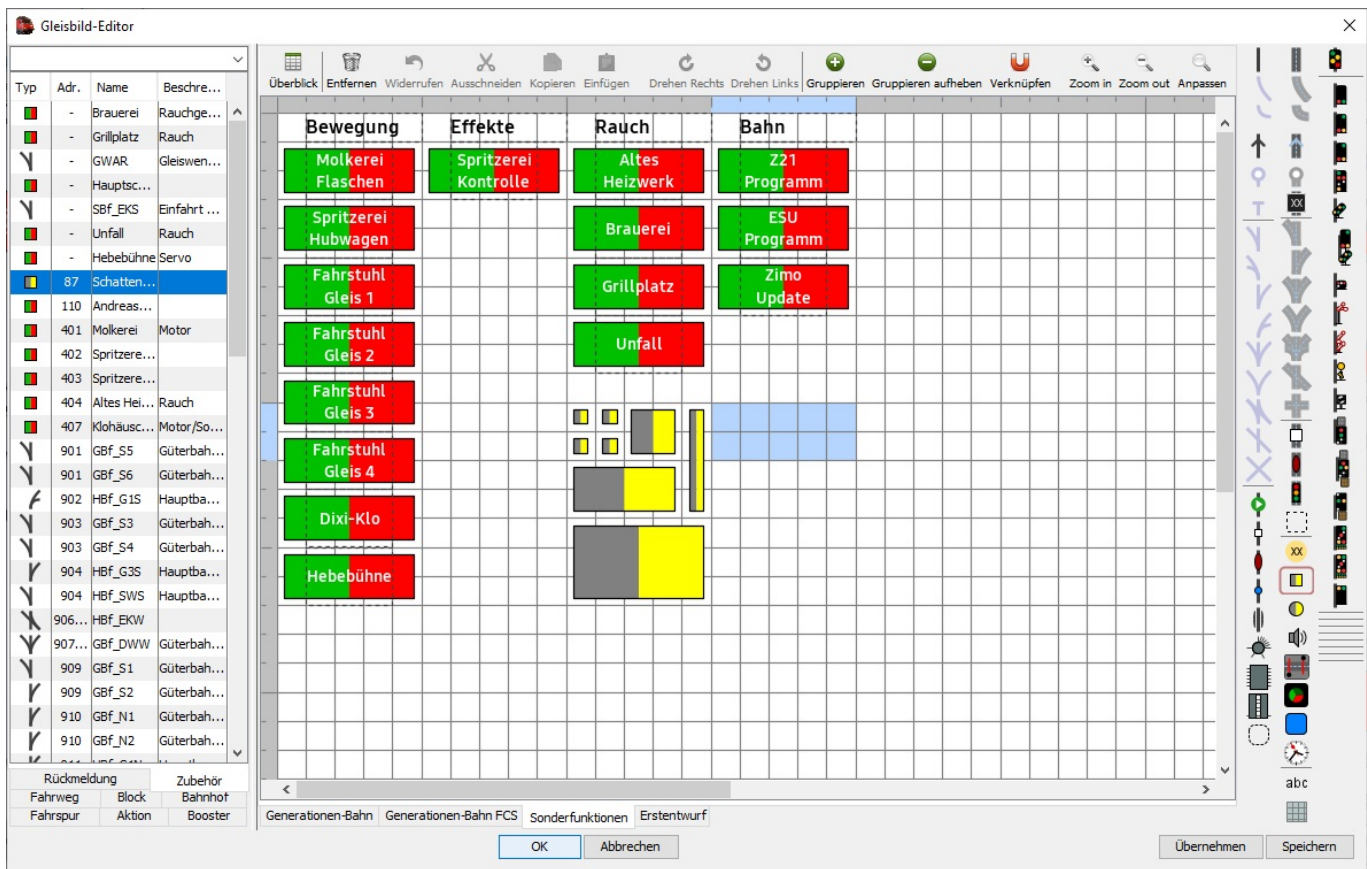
Gleisbild-Editor

| Typ | Adr. | Name | Beschre... |
|---|---|---|---|
| | - | Brauerei | Rauchge... |
| | - | Grillplatz | Rauch |
| | - | GWAR | Gleiswen... |
| | - | Hauptsc... | |
| | - | SBf_EKS | Einfahrt ... |
| | - | Unfall | Rauch |
| | - | Hebebühne | Servo |
| | 87 | Schatten... | |
| | 110 | Andreas... | |
| | 401 | Molkerei | Motor |
| | 402 | Spritzere... | |
| | 403 | Spritzere... | |
| | 404 | Altes Hei... | Rauch |
| | 407 | Klohäusc... | Motor/So... |
| | 901 | GBf_S5 | Güterbah... |
| | 901 | GBf_S6 | Güterbah... |
| | 902 | HBf_G1S | Hauptba... |
| | 903 | GBf_S3 | Güterbah... |
| | 903 | GBf_S4 | Güterbah... |
| | 904 | HBf_G3S | Hauptba... |
| | 904 | HBf_SWS | Hauptba... |
| | 906... | HBf_EKW | |
| | 907... | GBf_DWW | Güterbah... |
| | 909 | GBf_S1 | Güterbah... |
| | 909 | GBf_S2 | Güterbah... |
| | 910 | GBf_N1 | Güterbah... |
| | 910 | GBf_N2 | Güterbah... |

Rückmeldung Zubehör
Fahrweg Block Bahnhof
Fahrspur Aktion Booster

Überblick Entfernen Widerrufen Ausschneiden Kopieren Einfügen Drehen Rechts Drehen Links Gruppieren Gruppieren aufheben Verknüpfen Zoom in Zoom out Anpassen

Bewegung
Molkerei Flaschen
Spritzerei Hubwagen
Fahrstuhl Gleis 1
Fahrstuhl Gleis 2
Fahrstuhl Gleis 3
Fahrstuhl Gleis 4
Dixi-Klo
Hebebühne

Effekte
Spritzerei Kontrolle

Rauch
Altes Heizwerk
Brauerei
Grillplatz
Unfall

Bahn
Z21 Programm
ESU Programm
Zimo Update

xx
xx
abc

Generationen-Bahn Generationen-Bahn FCS Sonderfunktionen Erstentwurf

OK Abbrechen Übernehmen Speichern